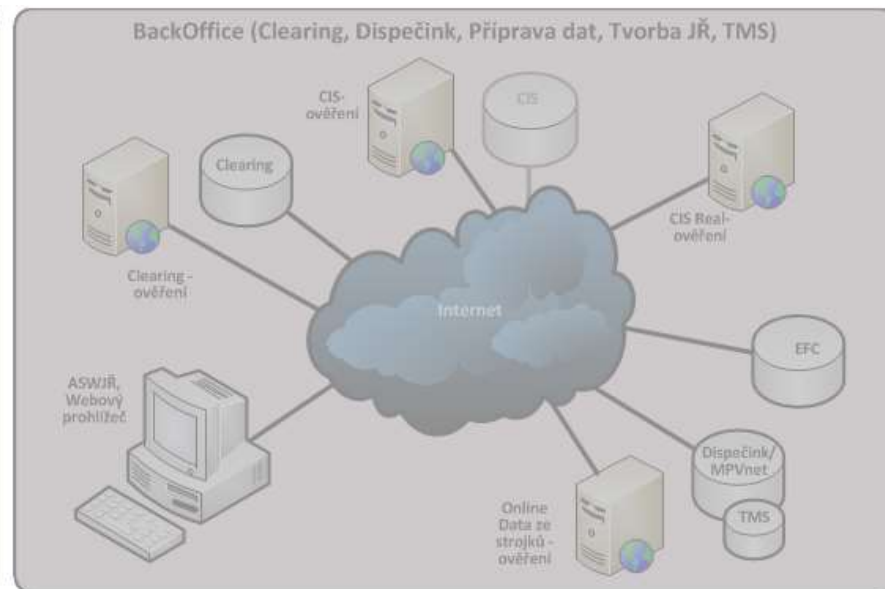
BackOffice (Clearing, Dispečink, Příprava dat, Tvorba JŘ, TMS)

CIS-ověření

CIS

Clearing

CIS Real-ověření

Clearing - ověření

Internet

EFC

ASWJŘ, Webový prohlížeč

Dispečink/ MPVnet

TMS

Online Data ze strojků - ověření